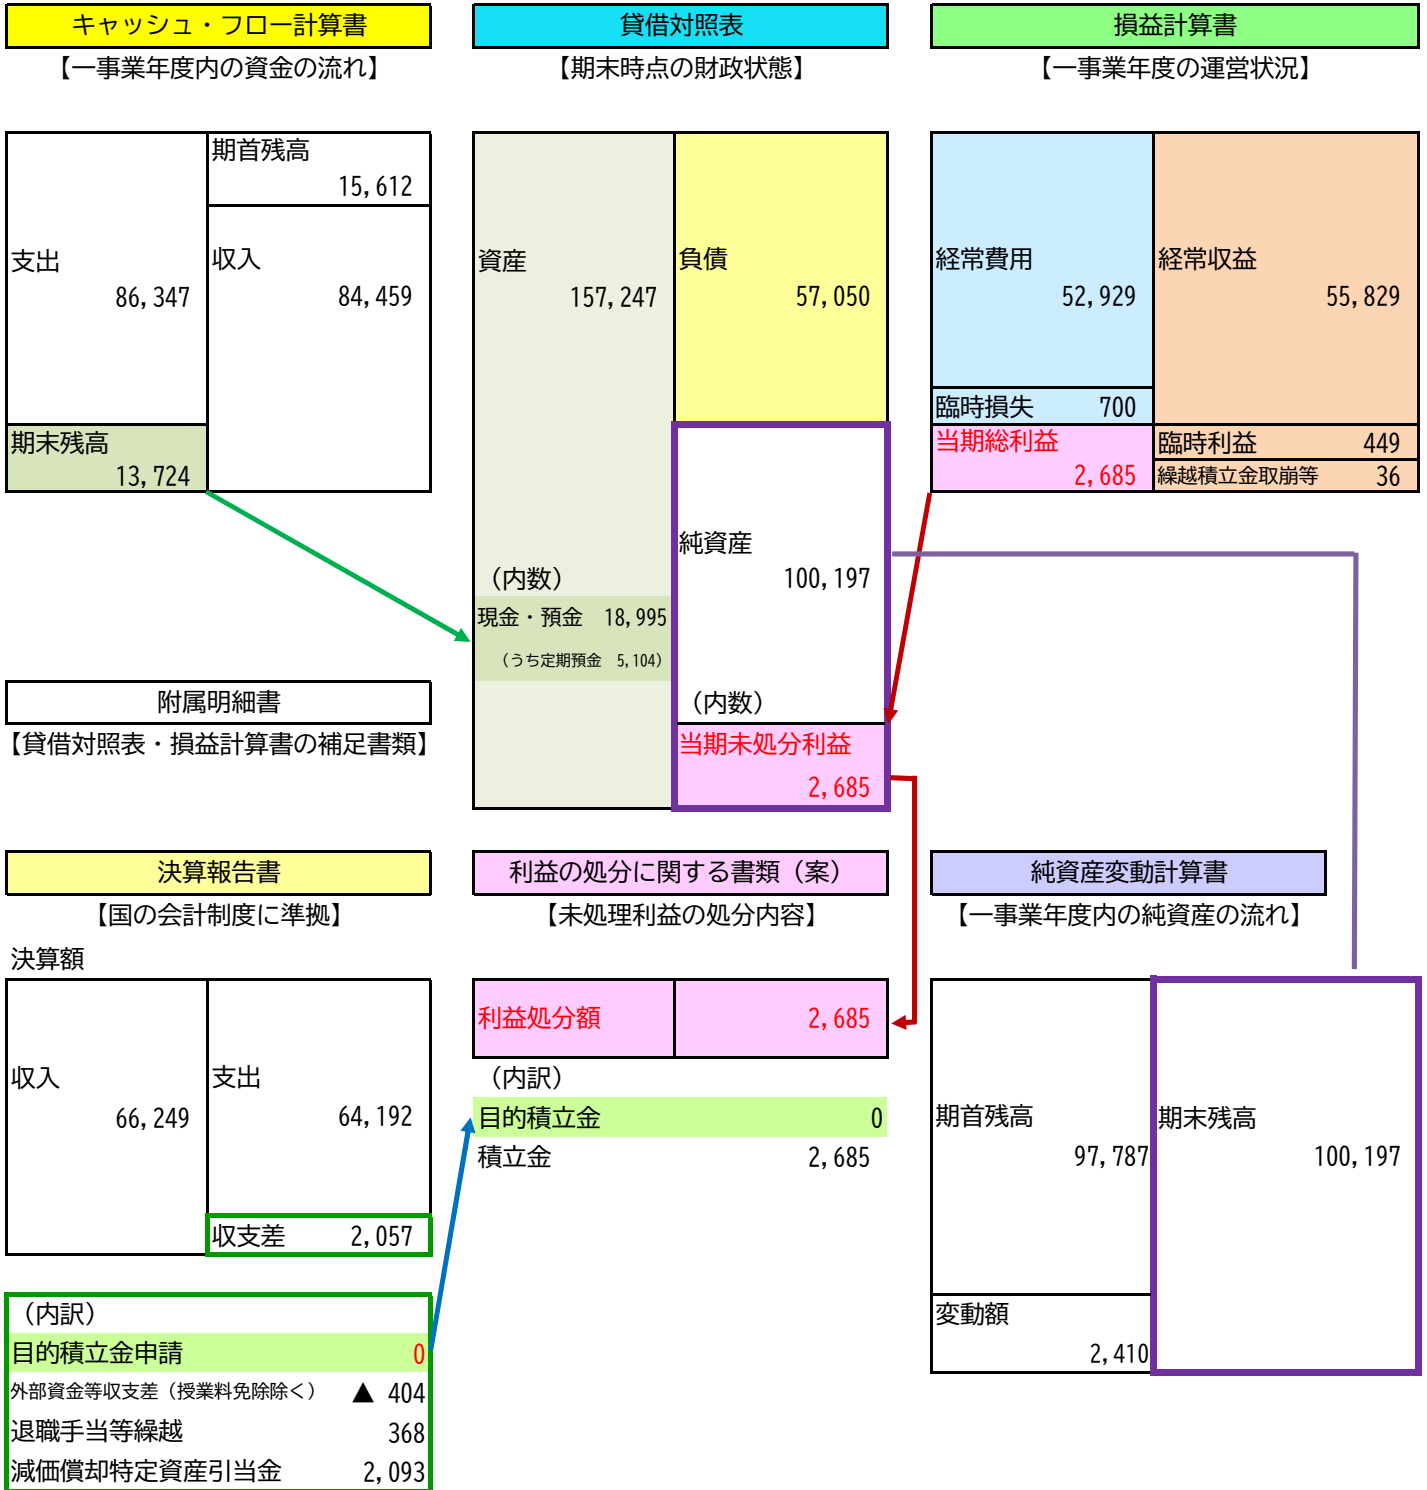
キャッシュ・フロー計算書
【一事業年度内の資金の流れ】

期首残高
15,612

支出
86,347

収入
84,459

期末残高
13,724

貸借対照表
【期末時点の財政状態】

資産
157,247

負債
57,050

純資産
100,197

（内数）
現金・預金　18,995
（うち定期預金　5,104）

（内数）
当期未処分利益
2,685

損益計算書
【一事業年度の運営状況】

経常費用
52,929

経常収益
55,829

臨時損失　700

当期総利益
2,685

臨時利益　449
繰越積立金取崩等　36

附属明細書
【貸借対照表・損益計算書の補足書類】

決算報告書
【国の会計制度に準拠】

決算額

収入
66,249

支出
64,192

収支差　2,057

（内訳）
目的積立金申請　0
外部資金等収支差（授業料免除除く）　▲ 404
退職手当等繰越　368
減価償却特定資産引当金　2,093

利益の処分に関する書類（案）
【未処理利益の処分内容】

利益処分額　2,685

（内訳）
目的積立金　0
積立金　2,685

純資産変動計算書
【一事業年度内の純資産の流れ】

期首残高
97,787

変動額
2,410

期末残高
100,197